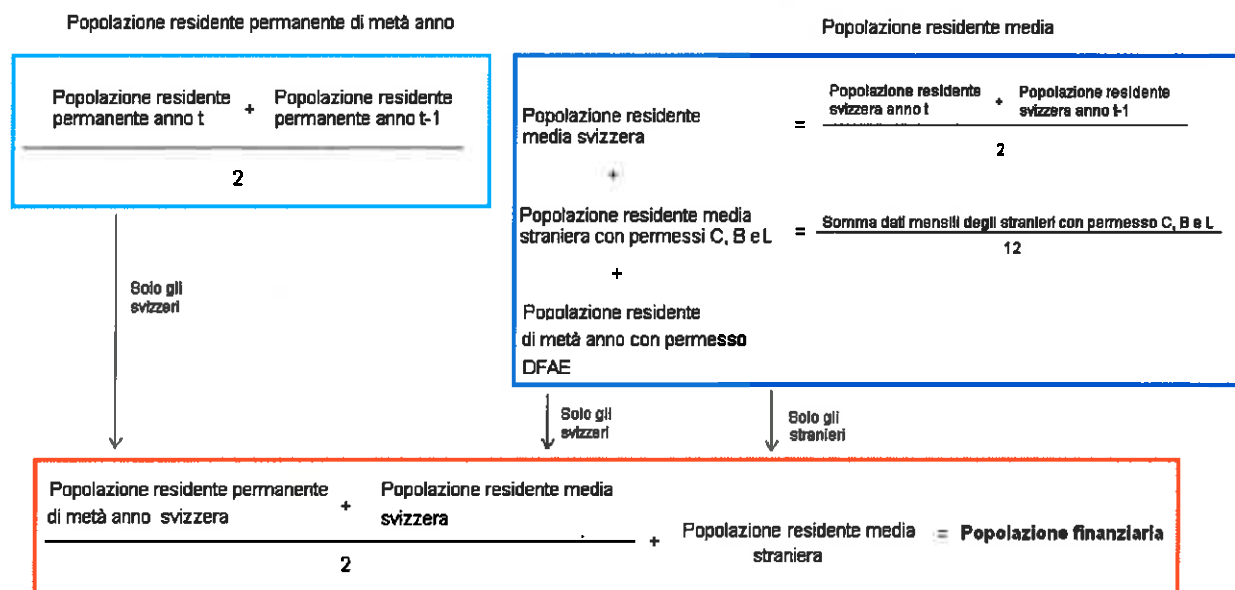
Popolazione residente permanente di metà anno

$\frac{\text{Popolazione residente permanente anno t} + \text{Popolazione residente permanente anno t-1}}{2}$

Solo gli svizzeri

Popolazione residente media

Popolazione residente media svizzera $= \frac{\text{Popolazione residente svizzera anno t} + \text{Popolazione residente svizzera anno t-1}}{2}$

+

Popolazione residente media straniera con permessi C, B e L $= \frac{\text{Somma dati mensili degli stranieri con permesso C, B e L}}{12}$

+

Popolazione residente di metà anno con permesso DFAE

Solo gli svizzeri

Solo gli stranieri

$\frac{\text{Popolazione residente permanente di metà anno svizzera} + \text{Popolazione residente media svizzera}}{2}$ + Popolazione residente media straniera = Popolazione finanziaria